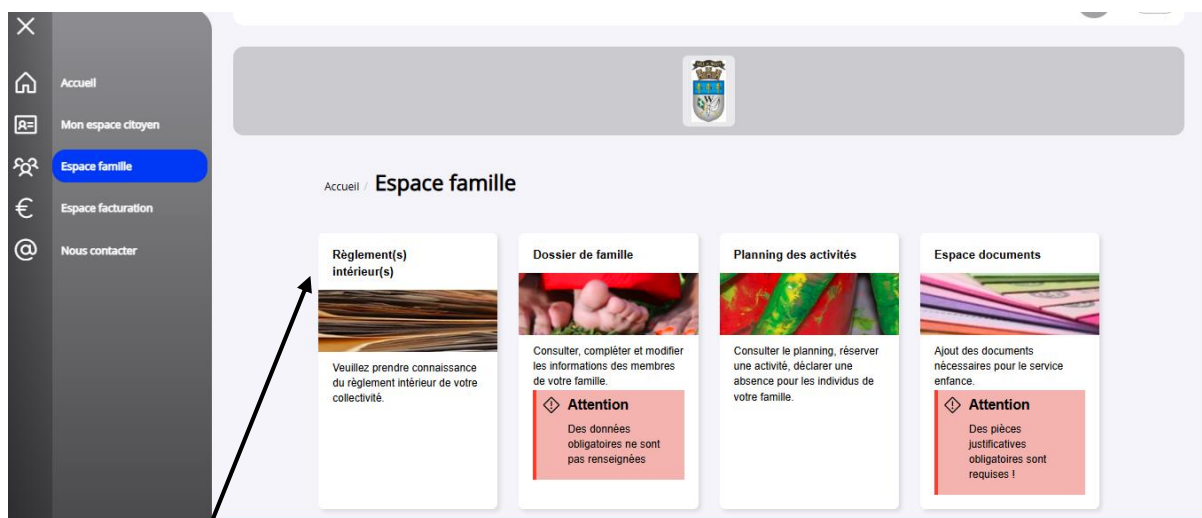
Accueil

Mon espace citoyen

Espace famille

Espace facturation

Nous contacter

Accueil / Espace famille

Règlement(s) intérieur(s)

Veuillez prendre connaissance du règlement intérieur de votre collectivité.

Dossier de famille

Consulter, compléter et modifier les informations des membres de votre famille.

Attention

Des données obligatoires ne sont pas renseignées

Planning des activités

Consulter le planning, réserver une activité, déclarer une absence pour les individus de votre famille.

Espace documents

Ajout des documents nécessaires pour le service enfance.

Attention

Des pièces justificatives obligatoires sont requises !